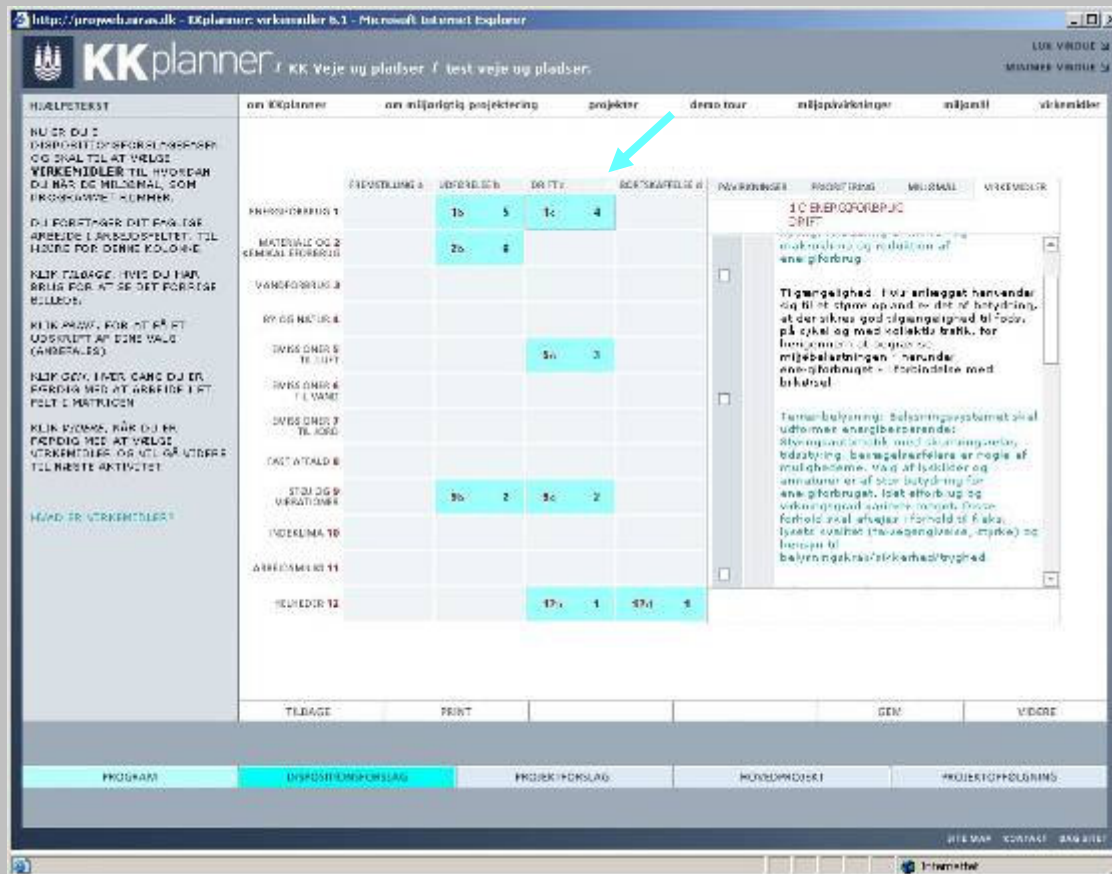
http://projweb.aras.dk - KKplanner: virkemidler 6.1 - Microsoft Internet Explorer

KKplanner / KK Veje og pladser / test veje og pladser

LUK VINDUE
MINIMER VINDUE

HJÆLPETEKST

NU ER DU I DISPOSITIONSFORSLAGSFASEN OG SKAL TIL AT VÆLGE VIRKEMIDLER TIL HVORDAN DU NÅR DE MILJØMÅL, SOM PROGRAMMET RUMMER.

DU FORETAGER DIT ENDELIGE ARBEJDE I ARBEJDSFELTET TIL HØJRE FOR DENNE KOLONNE.

KLIK TILBAGE HVIS DU HAR BRUG FOR AT SE DET FORRIGE BILLEDE.

KLIK PRINT FOR AT FÅ ET UDSKRIFT AF DINE VALG (ANBEFALES)

KLIK GEM, HVER GANG DU ER FÆRDIG MED AT ARBEJDE I ET FELT I MATRICEN

KLIK VIDERE, NÅR DU ER FÆRDIG MED AT VÆLGE VIRKEMIDLER OG VIL GÅ VIDERE TIL NÆSTE AKTIVITET.

HVAD ER VIRKEMIDLER?

om KKplanner | om miljørigtig projektering | projekter | demo tour | miljøpåvirkninger | miljømål | virkemidler

| | FREMSTILLING a | UDFORMNING b | DRIFT c | BORTSKAFFELSE d |
|---|---|---|---|---|
| ENERGIFORBRUG 1 | | 1b 5 | 1c 4 | |
| MATERIALE OG KEMIKALIEFORBRUG 2 | | 2b 4 | | |
| VANDFORBRUG 3 | | | | |
| BY OG NATUR 4 | | | | |
| EMISSIONER TIL LUFT 5 | | | 5c 3 | |
| EMISSIONER TIL VAND 6 | | | | |
| EMISSIONER TIL JORD 7 | | | | |
| FAST AFFALD 8 | | | | |
| STØJ OG VIBRATIONER 9 | | 9b 2 | 9c 2 | |
| INDEKLIMA 10 | | | | |
| ARBEJDSMILJØ 11 | | | | |
| SUNDHED 12 | | | 12c 1 | 12d 1 |

PÅVIRKNINGER | PRIORITERING | MILJØMÅL | VIRKEMIDLER

1C ENERGIFORBRUG DRIFT

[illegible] reduktion af energiforbrug.

Tilgængelighed: Hvor anlægget henvender sig til et større opland er det af betydning, at der sikres god tilgængelighed til fods, på cykel og med kollektiv trafik, for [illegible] miljøbelastningen - herunder energiforbruget - i forbindelse med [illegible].

Temabelysning: Belysningssystemet skal udformes energibesparende: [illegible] bebyrelse, armaturer er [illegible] muligheder. Valg af lyskilder og armaturer er af stor betydning for energiforbruget. Lyset efterbrug og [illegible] forhold skal afvejes i forhold til f.eks. lysets kvalitet (farvegengivelse, styrke) og hensyn til belysningskrav/sikkerhed/tryghed

TILBAGE | PRINT | | | GEM | VIDERE

PROGRAM | DISPOSITIONSFORSLAG | PROJEKTFORSLAG | HOVEDPROJEKT | PROJEKTOPFØLGNING

SITE MAP | KONTAKT | BAGGRUND

Internettet